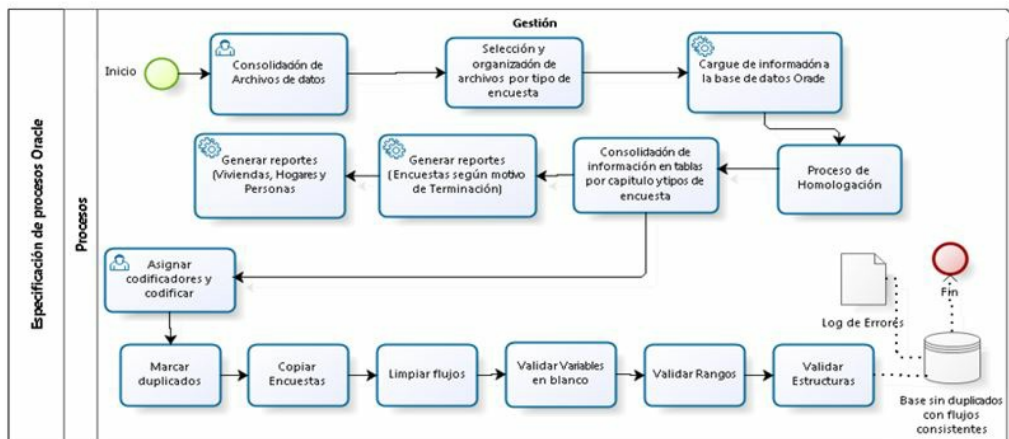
Especificación de procesos Oracle

Procesos

Gestión

Inicio

Consolidación de Archivos de datos

Selección y organización de archivos por tipo de encuesta

Cargue de informacióna la base de datos Orade

Proceso de Homologación

Consolidación de información en tablas por capitulo ytipos de encuesta

Generar reportes (Encuestas según motivo de Terminación)

Generar reportes (Viviendas, Hogares y Personas

Asignar codificadores y codificar

Marcar duplicados

Copiar Encuestas

Limpiar flujos

Validar Variables en blanco

Validar Rangos

Validar Estructuras

Log de Errores

Fin

Base sin duplicados con flujos consistentes